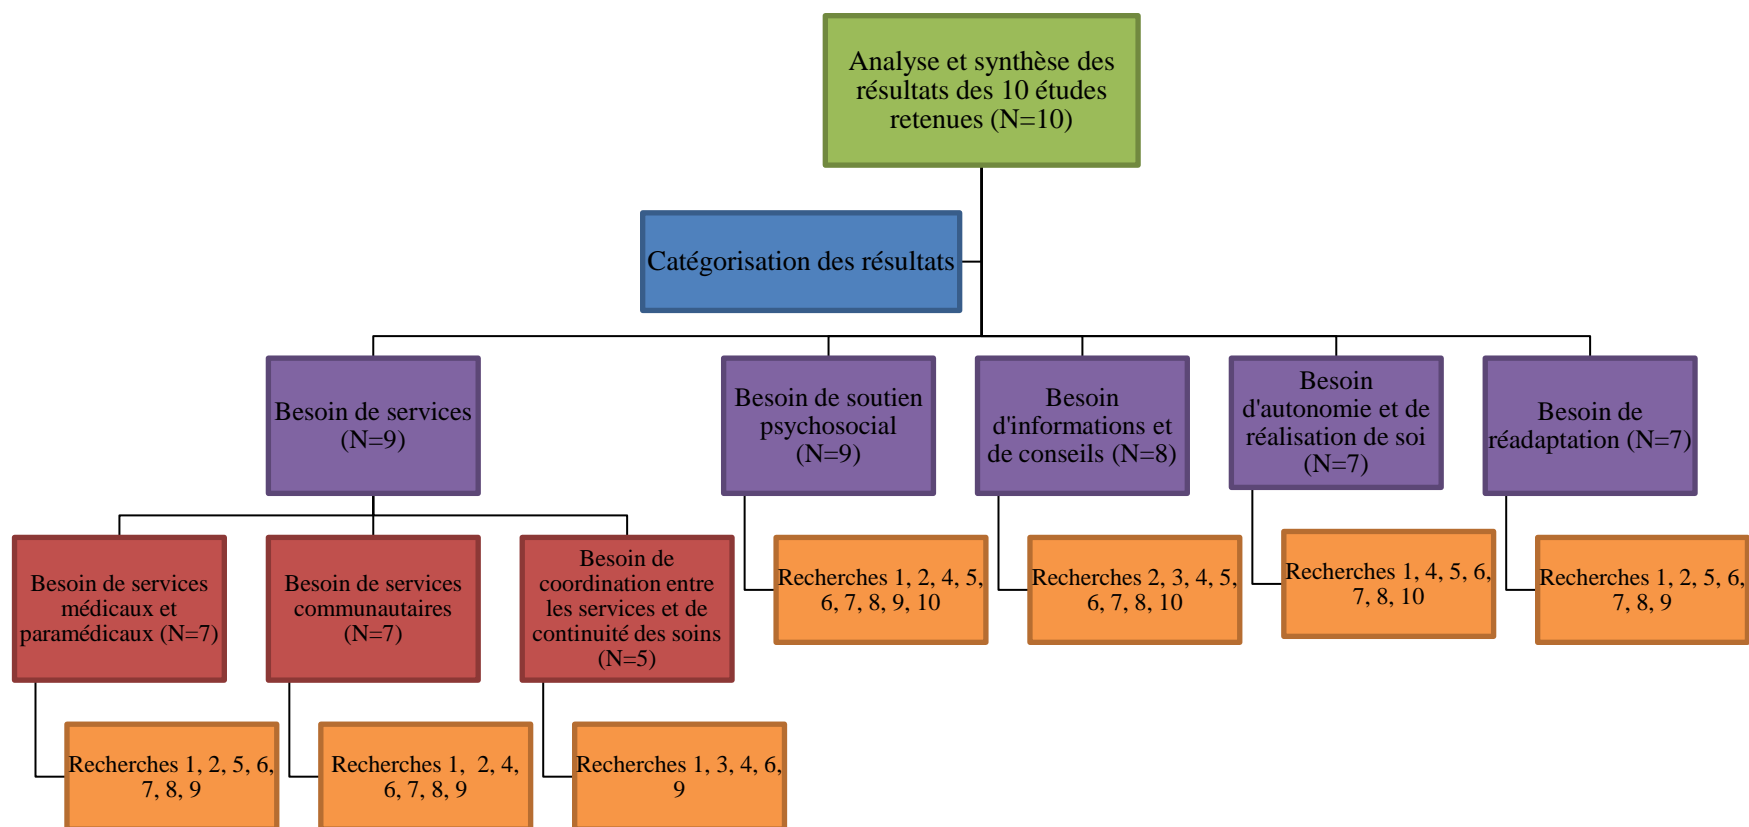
Analyse et synthèse des résultats des 10 études retenues (N=10)

Catégorisation des résultats

Besoin de services (N=9)

Besoin de services médicaux et paramédicaux (N=7)

Recherches 1, 2, 5, 6, 7, 8, 9

Besoin de services communautaires (N=7)

Recherches 1, 2, 4, 6, 7, 8, 9

Besoin de coordination entre les services et de continuité des soins (N=5)

Recherches 1, 3, 4, 6, 9

Besoin de soutien psychosocial (N=9)

Recherches 1, 2, 4, 5, 6, 7, 8, 9, 10

Besoin d'informations et de conseils (N=8)

Recherches 2, 3, 4, 5, 6, 7, 8, 10

Besoin d'autonomie et de réalisation de soi (N=7)

Recherches 1, 4, 5, 6, 7, 8, 10

Besoin de réadaptation (N=7)

Recherches 1, 2, 5, 6, 7, 8, 9